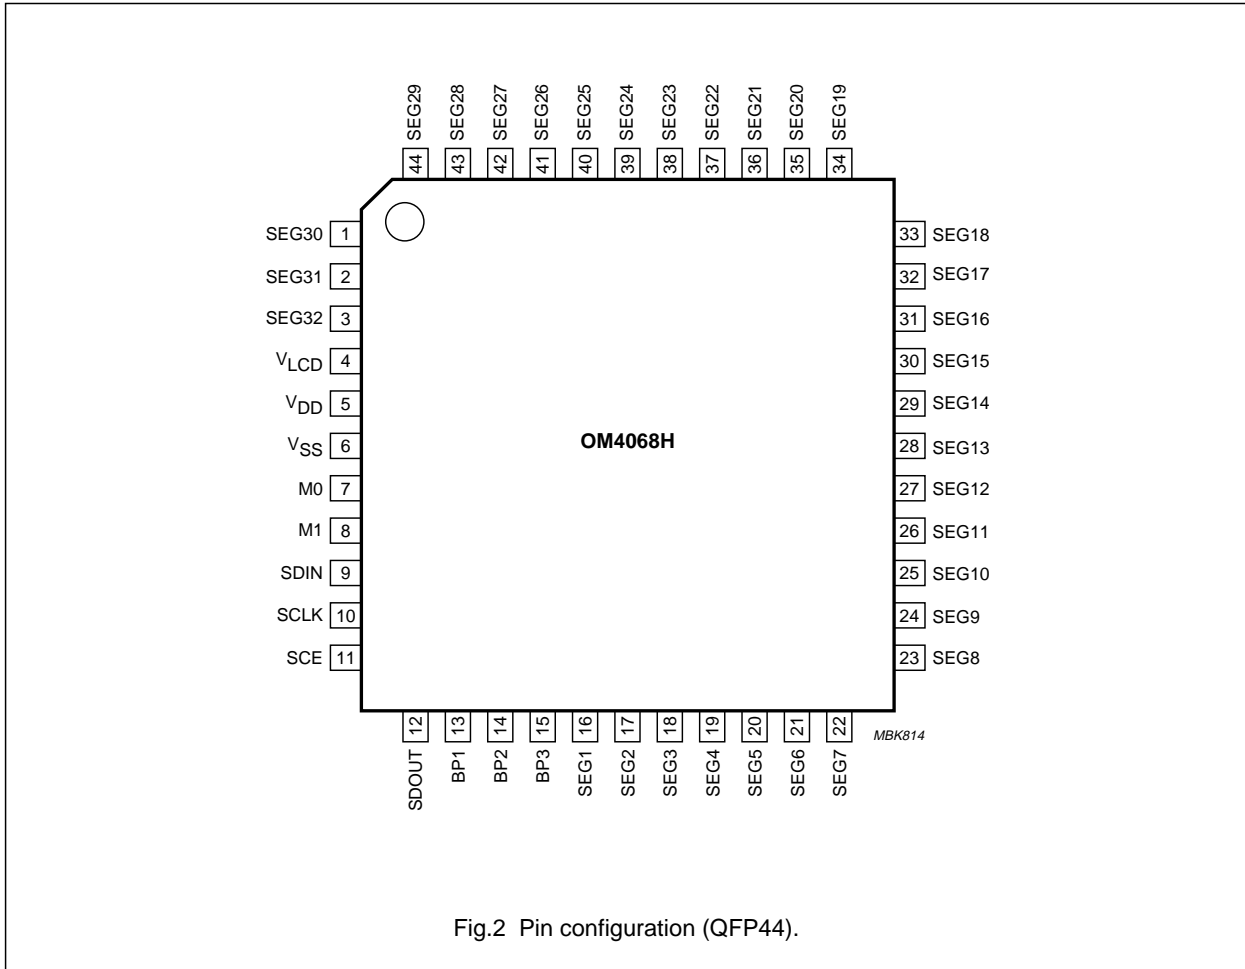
SEG29 44
SEG28 43
SEG27 42
SEG26 41
SEG25 40
SEG24 39
SEG23 38
SEG22 37
SEG21 36
SEG20 35
SEG19 34

SEG30 1
SEG31 2
SEG32 3
$V_{LCD}$ 4
$V_{DD}$ 5
$V_{SS}$ 6
M0 7
M1 8
SDIN 9
SCLK 10
SCE 11

OM4068H

33 SEG18
32 SEG17
31 SEG16
30 SEG15
29 SEG14
28 SEG13
27 SEG12
26 SEG11
25 SEG10
24 SEG9
23 SEG8

12 SDOUT
13 BP1
14 BP2
15 BP3
16 SEG1
17 SEG2
18 SEG3
19 SEG4
20 SEG5
21 SEG6
22 SEG7

MBK814

Fig.2 Pin configuration (QFP44).